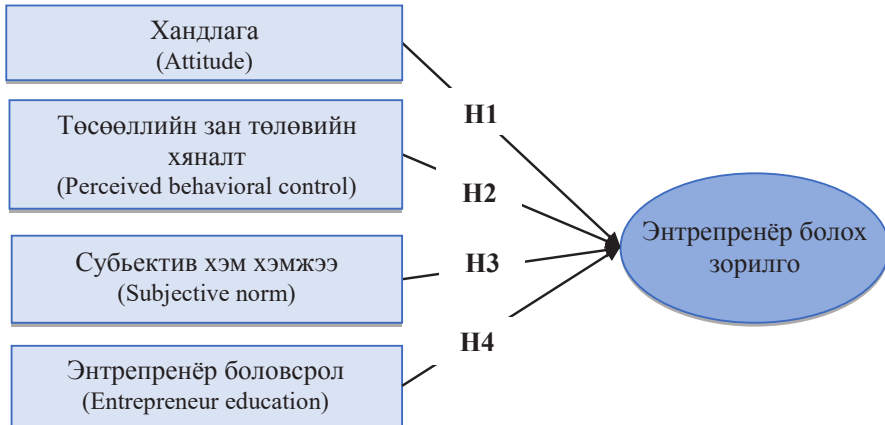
Хандлага
(Attitude)

Төсөөллийн зан төлөвийн хяналт
(Perceived behavioral control)

Субъектив хэм хэмжээ
(Subjective norm)

Энтрепренёр боловсрол
(Entrepreneur education)

H1

H2

H3

H4

Энтрепренёр болох зорилго